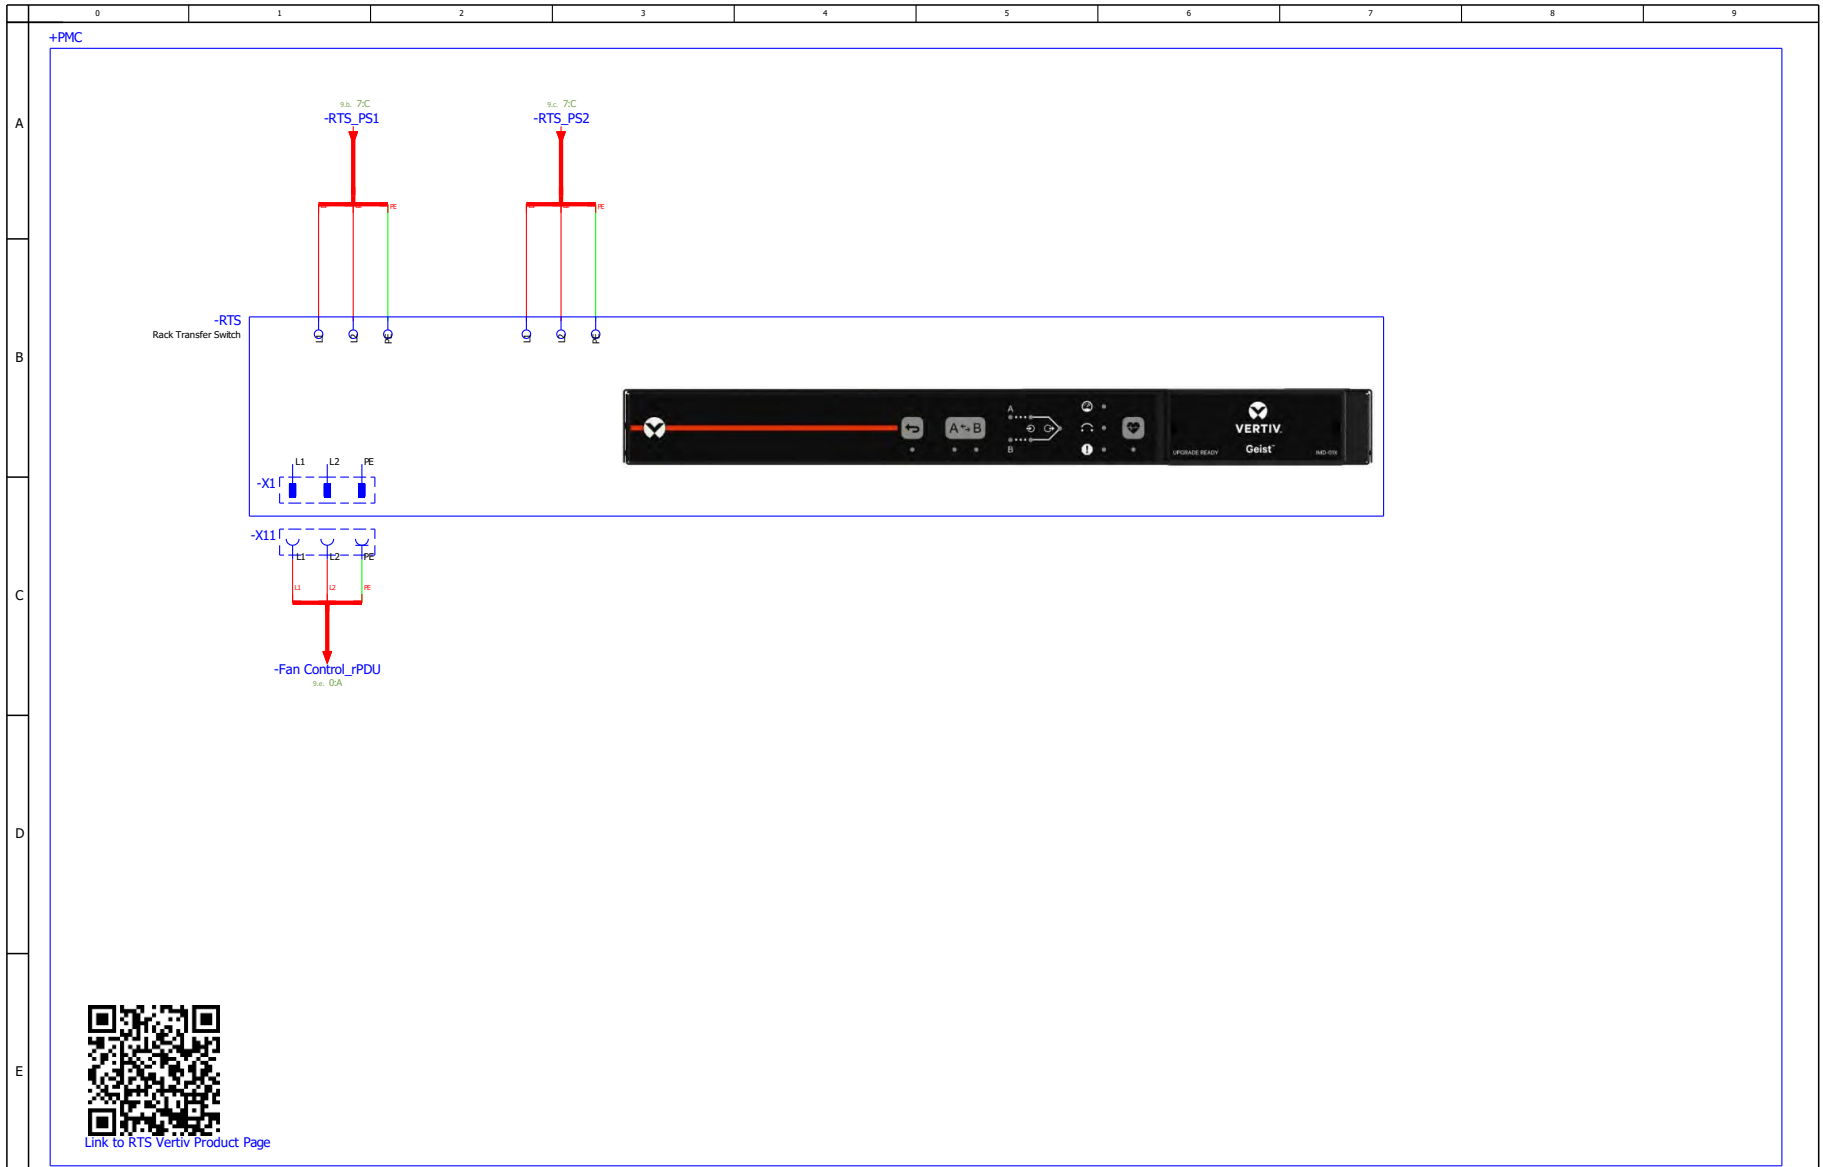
0 1 2 3 4 5 6 7 8 9

A

B

C

D

E

+PMC

9.b. 7:C
-RTS_PS1

9.c. 7:C
-RTS_PS2

PE

PE

-RTS
Rack Transfer Switch

L1 L2 PE L1 L2 PE

A
B
A⇆B
VERTIV.
Geist
UPGRADE READY

-X1
L1 L2 PE

-X11
L1 L2 PE

L1 L2 PE

-Fan Control_rPDU
9.c. 0:A

Link to RTS Vertiv Product Page